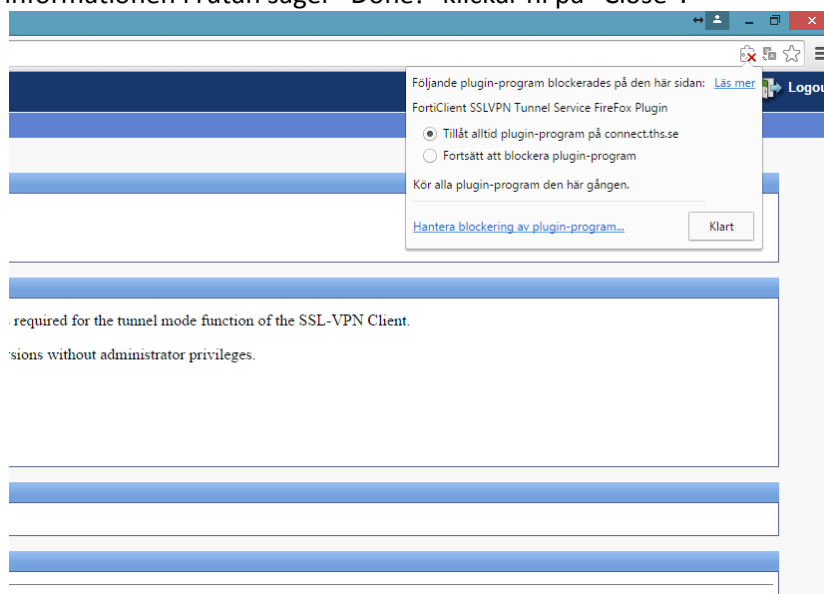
informationen i rutan säger "Done!" klickar ni på "Close".

Följande plugin-program blockerades på den här sidan: Läs mer

FortiClient SSLVPN Tunnel Service FireFox Plugin

Tillåt alltid plugin-program på connect.ths.se

Fortsätt att blockera plugin-program

Kör alla plugin-program den här gången.

Hantera blockering av plugin-program...

Klart

Logou

required for the tunnel mode function of the SSL-VPN Client.

rsions without administrator privileges.